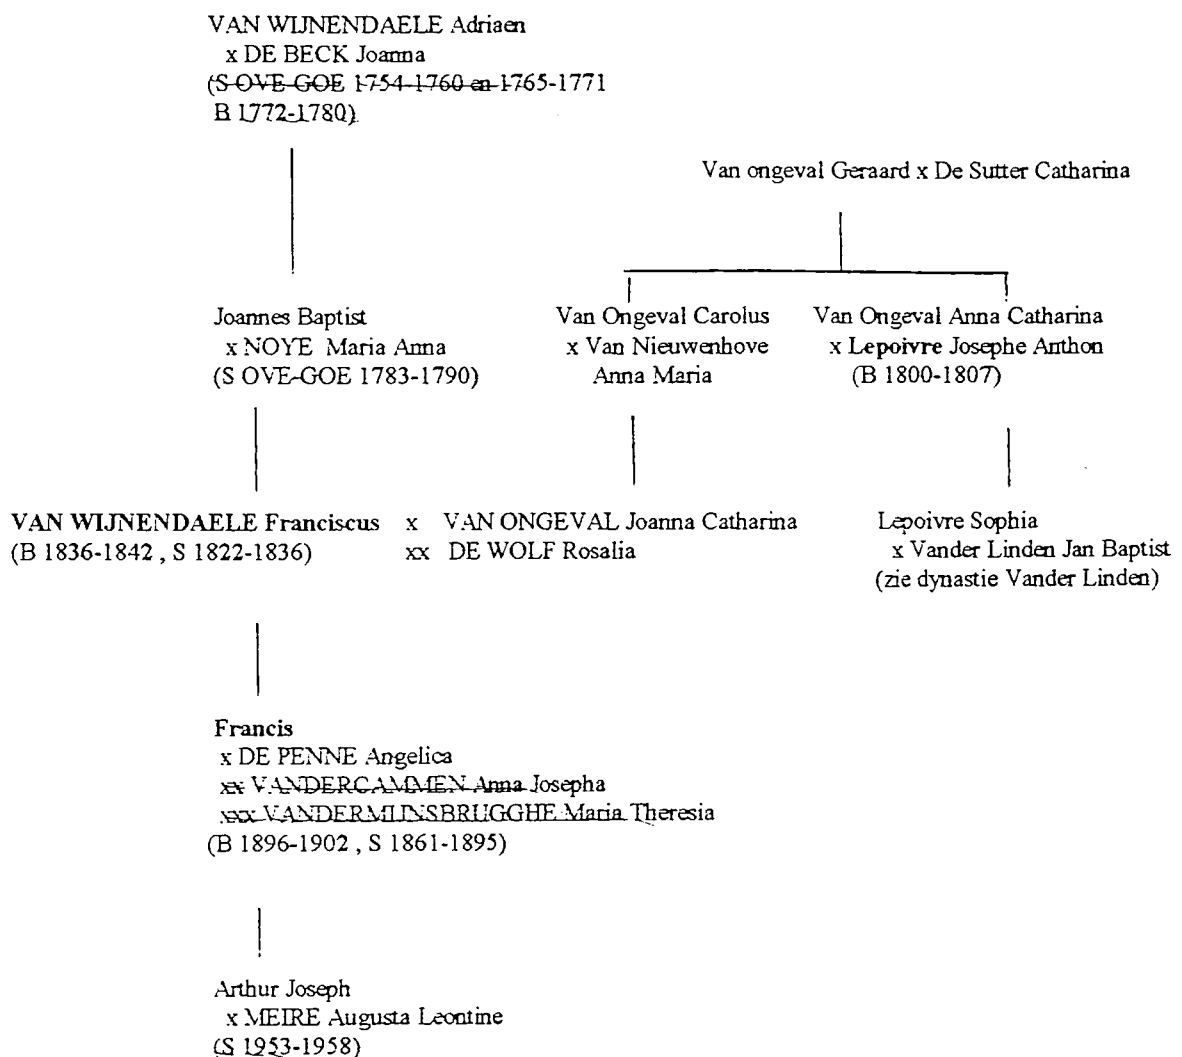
VAN WIJNENDAELE Adriaen
x DE BECK Joanna
(S OVE-GOE 1754-1760 en 1765-1771
B 1772-1780)

Van ongeval Geraard x De Sutter Catharina

Joannes Baptist
x NOYE Maria Anna
(S OVE-GOE 1783-1790)

Van Ongeval Carolus
x Van Nieuwenhove
Anna Maria

Van Ongeval Anna Catharina
x Lepoivre Josephe Anthon
(B 1800-1807)

VAN WIJNENDAELE Franciscus x VAN ONGEVAL Joanna Catharina
(B 1836-1842 , S 1822-1836) xx DE WOLF Rosalia

Lepoivre Sophia
x Vander Linden Jan Baptist
(zie dynastie Vander Linden)

Francis
x DE PENNE Angelica
xx VANDERCAMMEN Anna Josepha
xxx VANDERMIJNSBRUGGHE Maria Theresia
(B 1896-1902 , S 1861-1895)

Arthur Joseph
x MEIRE Augusta Leontine
(S 1953-1958)